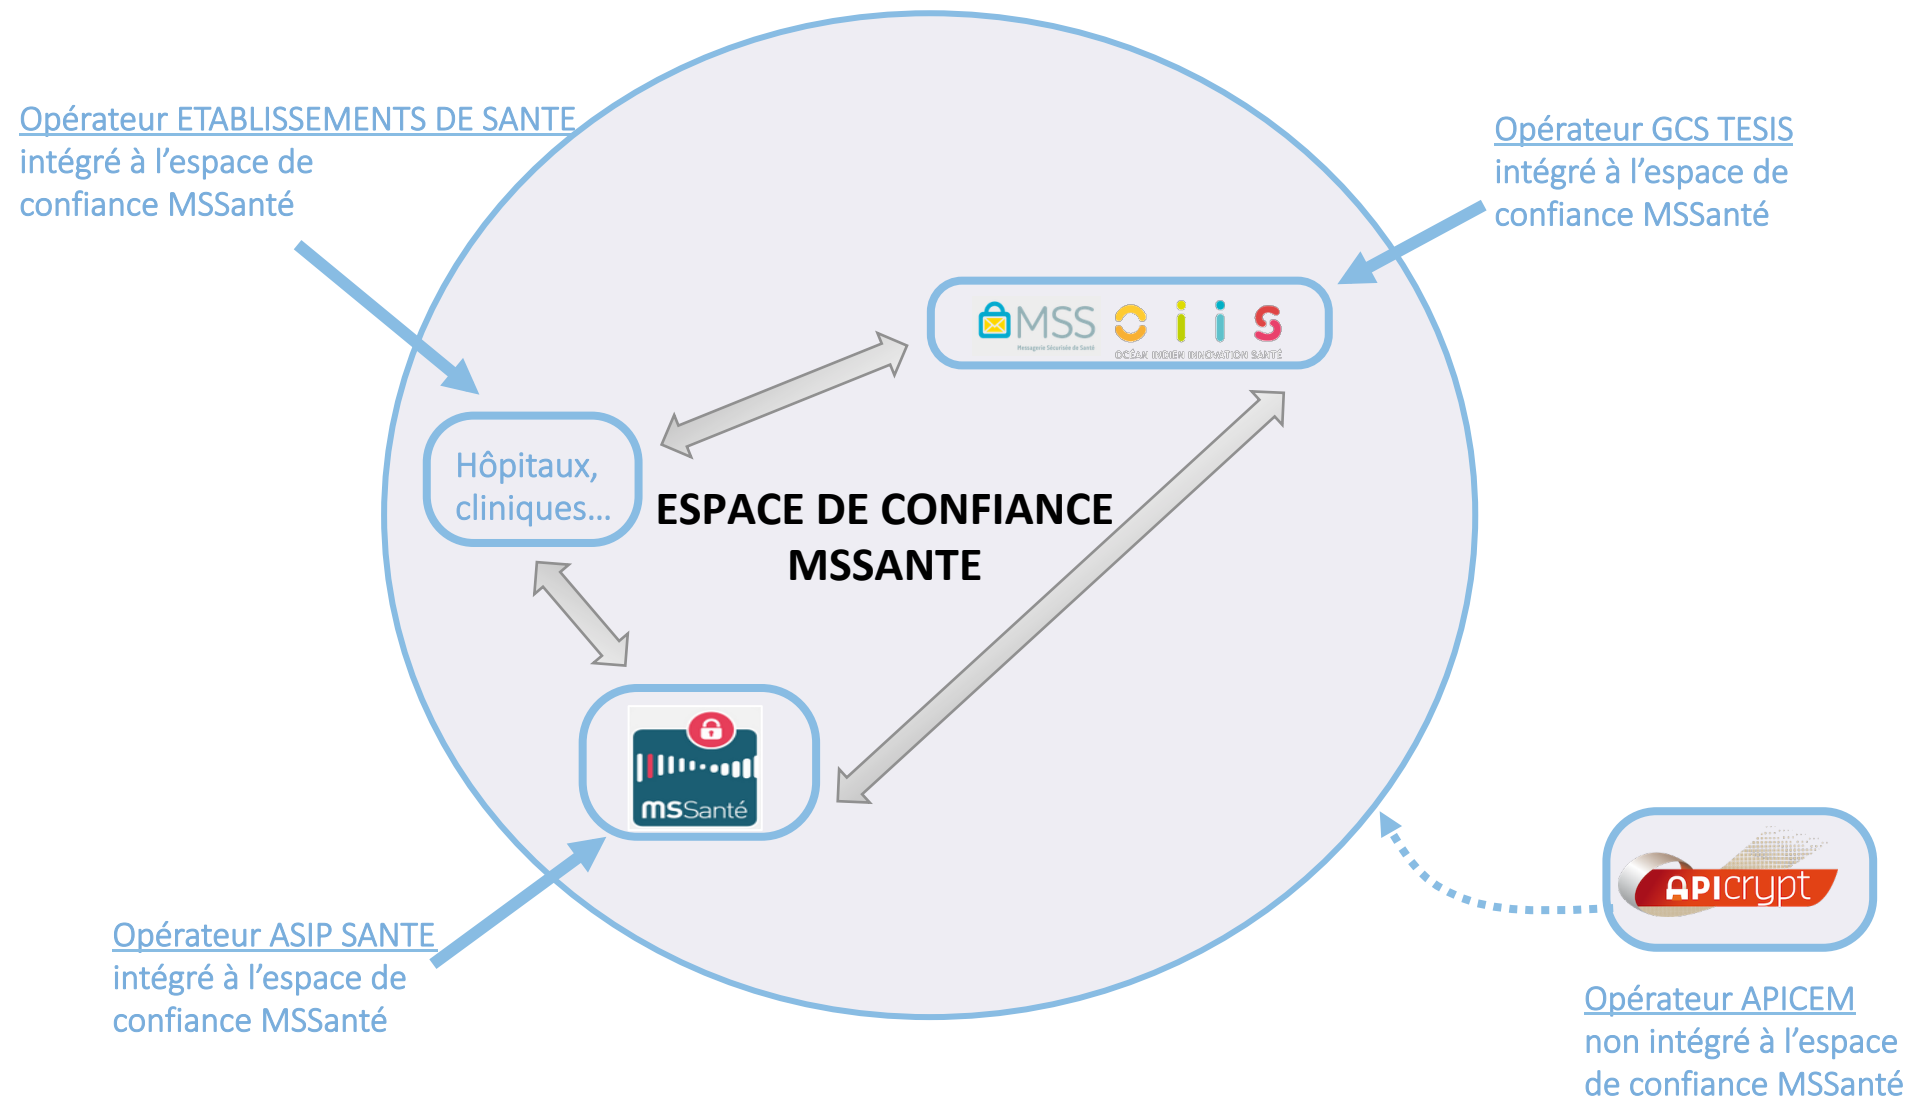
Opérateur ETABLISSEMENTS DE SANTE intégré à l'espace de confiance MSSanté

Opérateur GCS TESIS intégré à l'espace de confiance MSSanté

MSS
Messagerie Sécurisée de Santé

OCÉAN INDIEN INNOVATION SANTÉ

Hôpitaux, cliniques…

ESPACE DE CONFIANCE MSSANTE

MSSanté

APIcrypt

Opérateur ASIP SANTE intégré à l'espace de confiance MSSanté

Opérateur APICEM non intégré à l'espace de confiance MSSanté